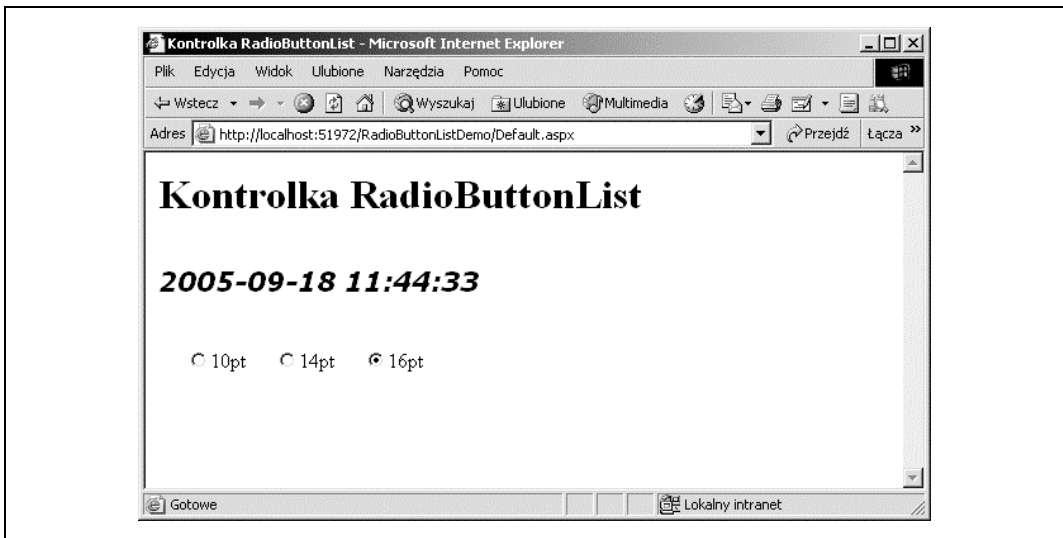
Kontrolka RadioButtonList - Microsoft Internet Explorer

Plik Edycja Widok Ulubione Narzędzia Pomoc

Wstecz Wyszukaj Ulubione Multimedia

Adres http://localhost:51972/RadioButtonListDemo/Default.aspx Przejdź Łącza »

Kontrolka RadioButtonList

2005-09-18 11:44:33

10pt 14pt 16pt

Gotowe Lokalny intranet